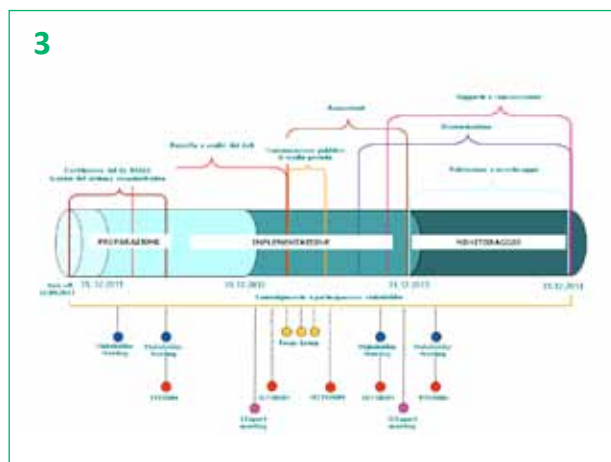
3

Costituzione del Gr. RSGG
Scelta dei sistemi sovranazionali

Raccolta e analisi dei dati

Comunicazione pubblica
di analisi periodo

Assessment

Supporto e miglioramento

Disseminazione

Valutazione e monitoraggio

PROGRAMMAZIONE

IMPLEMENTAZIONE

MONITORAGGIO

Kick-off
12.09.2012

15.12.2011

15.12.2012

15.12.2013

15.12.2014

Coinvolgimento e partecipazione stakeholder

Stakeholder
Meeting

Stakeholder
Meeting

Focus Group

Stakeholder
Meeting

Stakeholder
Meeting

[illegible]

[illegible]

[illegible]

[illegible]

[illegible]

Expert
meeting

Expert
meeting